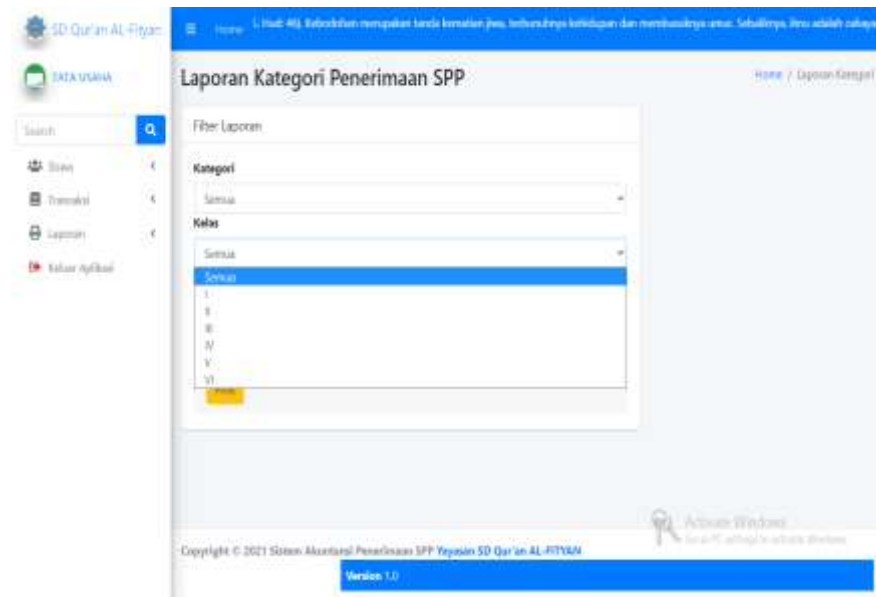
SD Qur'an AL-Fityan

DATA USAHA

Search

Siswa

Transaksi

Laporan

Keluar Aplikasi

Home

1. Hadi 46j. Kebodohan merupakan tanda kematian jiwa, terbunuhnya kehidupan dan membusuknya umur. Sebaliknya, ilmu adalah cahaya

Laporan Kategori Penerimaan SPP

Home / Laporan Kategori

Filter Laporan

Kategori

Semua

Kelas

Semua

Semua
I
II
III
IV
V
VI

Print

Activate Windows
Go to PC settings to activate Windows.

Copyright © 2021 Sistem Akuntansi Penerimaan SPP Yayasan SD Qur'an AL-FITYAN

Version 1.0